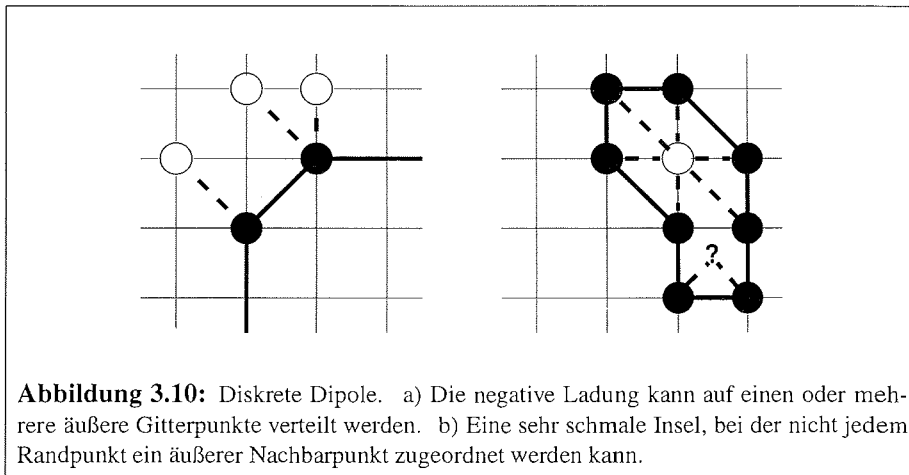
?

**Abbildung 3.10:** Diskrete Dipole. a) Die negative Ladung kann auf einen oder mehrere äußere Gitterpunkte verteilt werden. b) Eine sehr schmale Insel, bei der nicht jedem Randpunkt ein äußerer Nachbarpunkt zugeordnet werden kann.